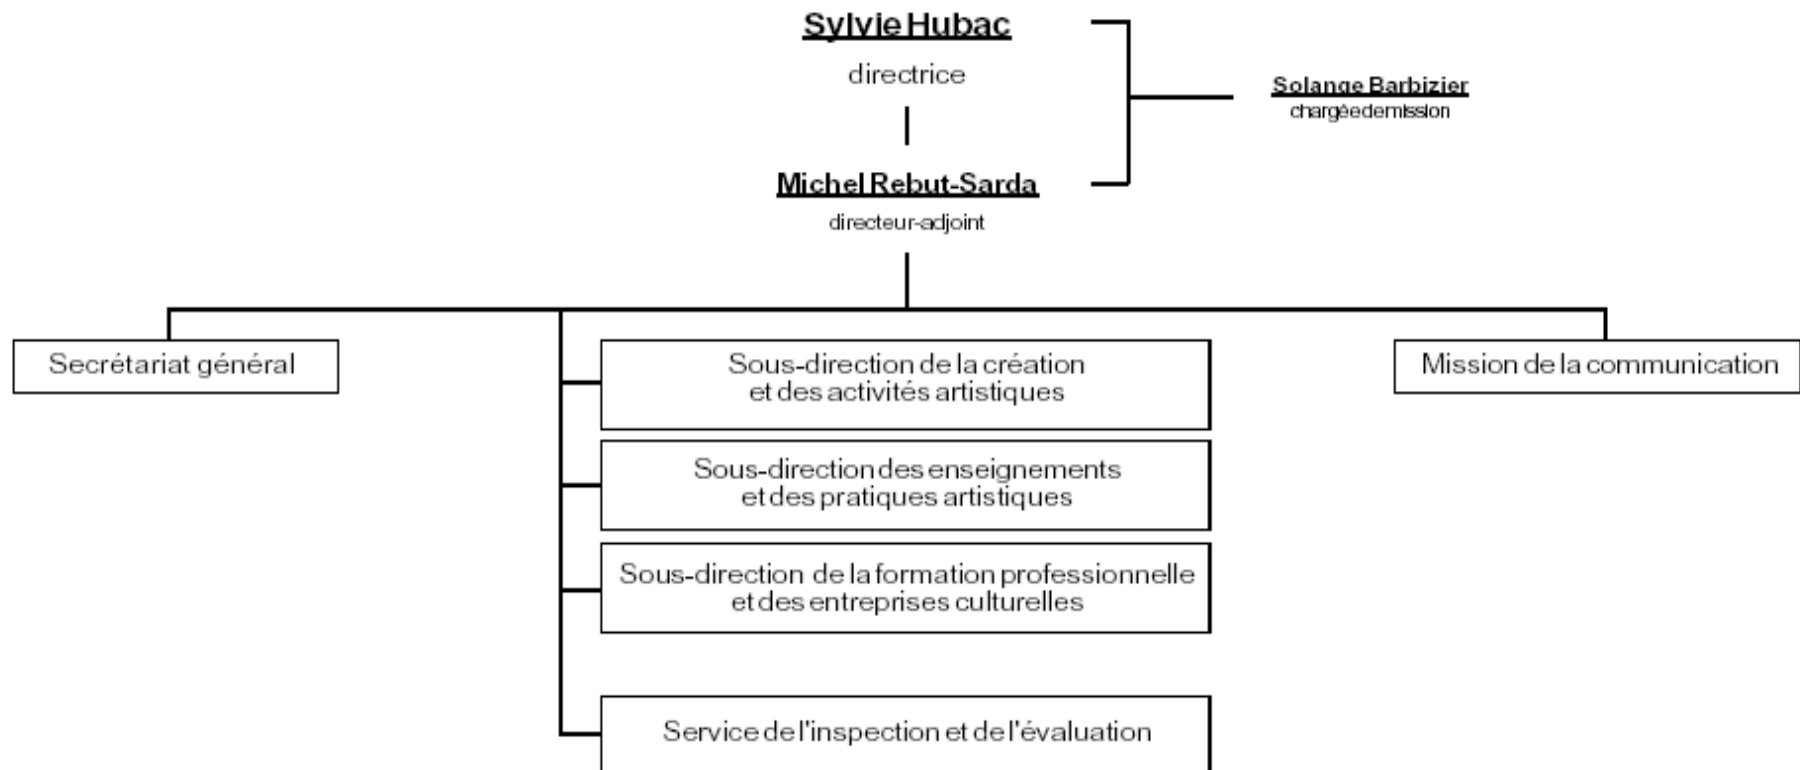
Sylvie Hubac
directrice

Michel Rebut-Sarda
directeur-adjoint

Solange Barbizier
chargée de mission

Secrétariat général

Sous-direction de la création et des activités artistiques

Sous-direction des enseignements et des pratiques artistiques

Sous-direction de la formation professionnelle et des entreprises culturelles

Service de l'inspection et de l'évaluation

Mission de la communication